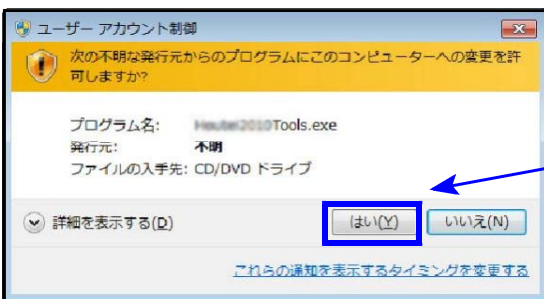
ユーザー アカウント制御

次の不明な発行元からのプログラムにこのコンピューターへの変更を許可しますか?

プログラム名: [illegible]Tools.exe
発行元: 不明
ファイルの入手先: CD/DVD ドライブ

詳細を表示する(D)

はい(Y)

いいえ(N)

これらの通知を表示するタイミングを変更する